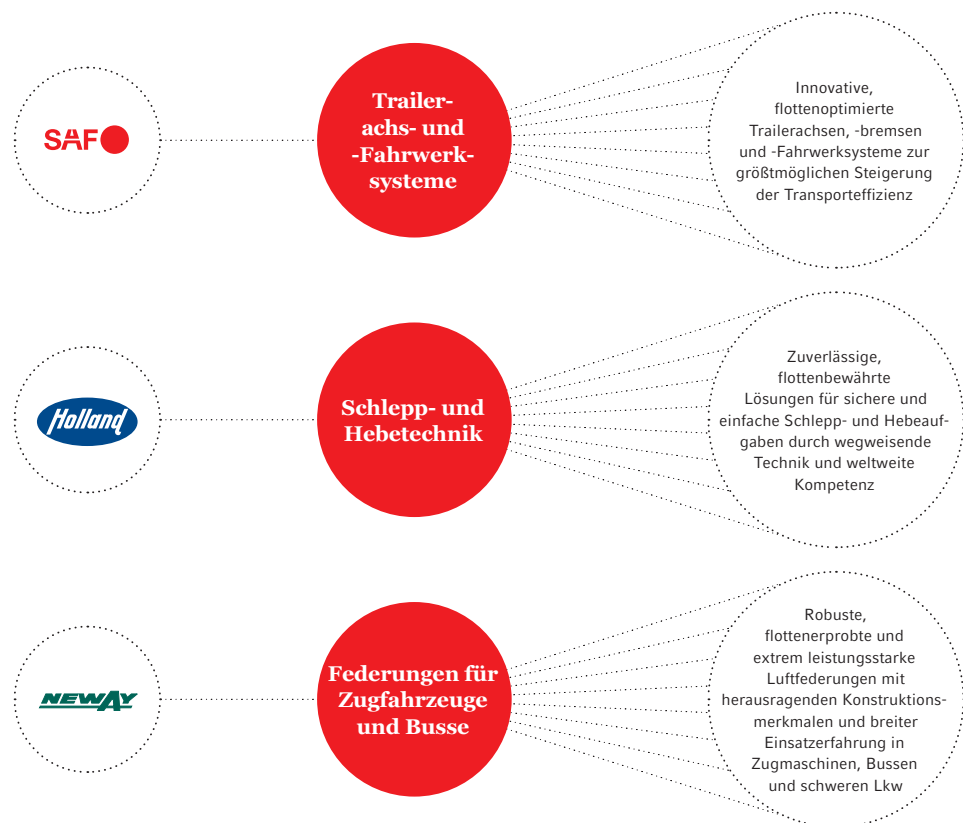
SAF

Trailerachs- und -Fahrwerksysteme

Innovative, flottenoptimierte Traileracshen, -bremsen und -Fahrwerksysteme zur größtmöglichen Steigerung der Transporteffizienz

Holland

Schlepp- und Hebetechnik

Zuverlässige, flottenbewährte Lösungen für sichere und einfache Schlepp- und Hebeaufgaben durch wegweisende Technik und weltweite Kompetenz

NEWAY

Federungen für Zugfahrzeuge und Busse

Robuste, flottenerprobte und extrem leistungsstarke Luftfederungen mit herausragenden Konstruktionsmerkmalen und breiter Einsatzerfahrung in Zugmaschinen, Bussen und schweren Lkw